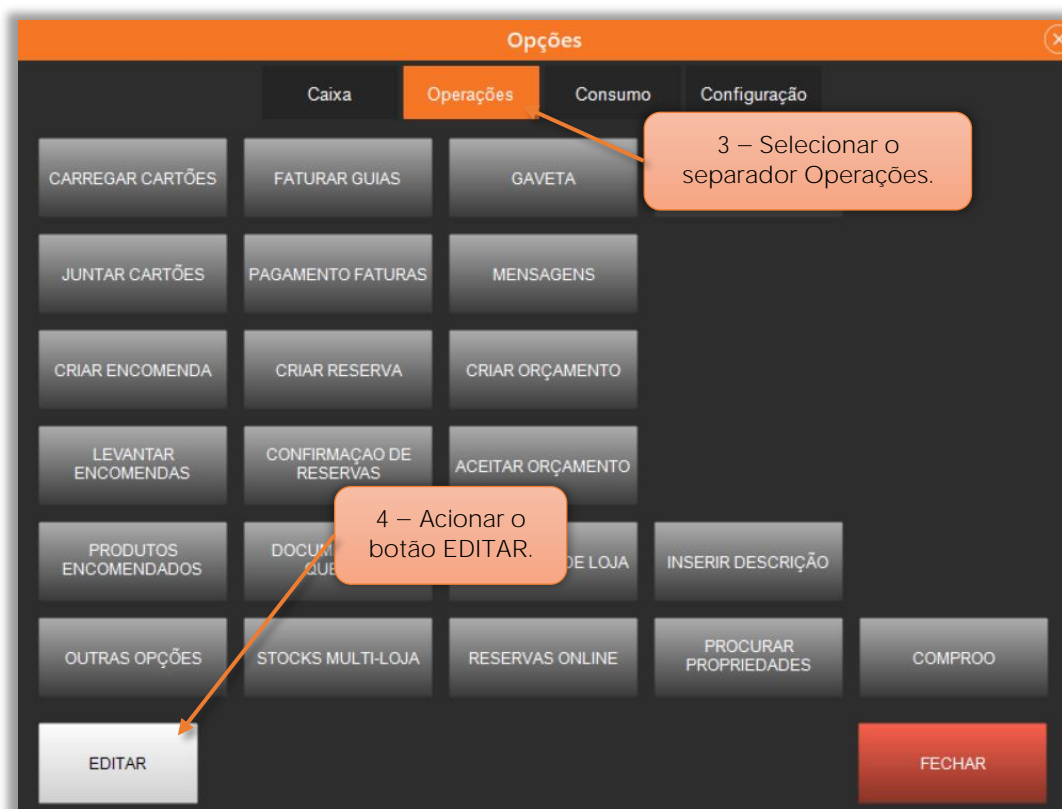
Opções

Caixa
Operações
Consumo
Configuração

3 – Selecionar o separador Operações.

CARREGAR CARTÕES
FATURAR GUIAS
GAVETA

JUNTAR CARTÕES
PAGAMENTO FATURAS
MENSAGENS

CRIAR ENCOMENDA
CRIAR RESERVA
CRIAR ORÇAMENTO

LEVANTAR ENCOMENDAS
CONFIRMAÇAO DE RESERVAS
ACEITAR ORÇAMENTO

4 – Acionar o botão EDITAR.

PRODUTOS ENCOMENDADOS
DOCUM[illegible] QUE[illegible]
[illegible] DE LOJA
INSERIR DESCRIÇÃO

OUTRAS OPÇÕES
STOCKS MULTI-LOJA
RESERVAS ONLINE
PROCURAR PROPRIEDADES
COMPROO

EDITAR
FECHAR